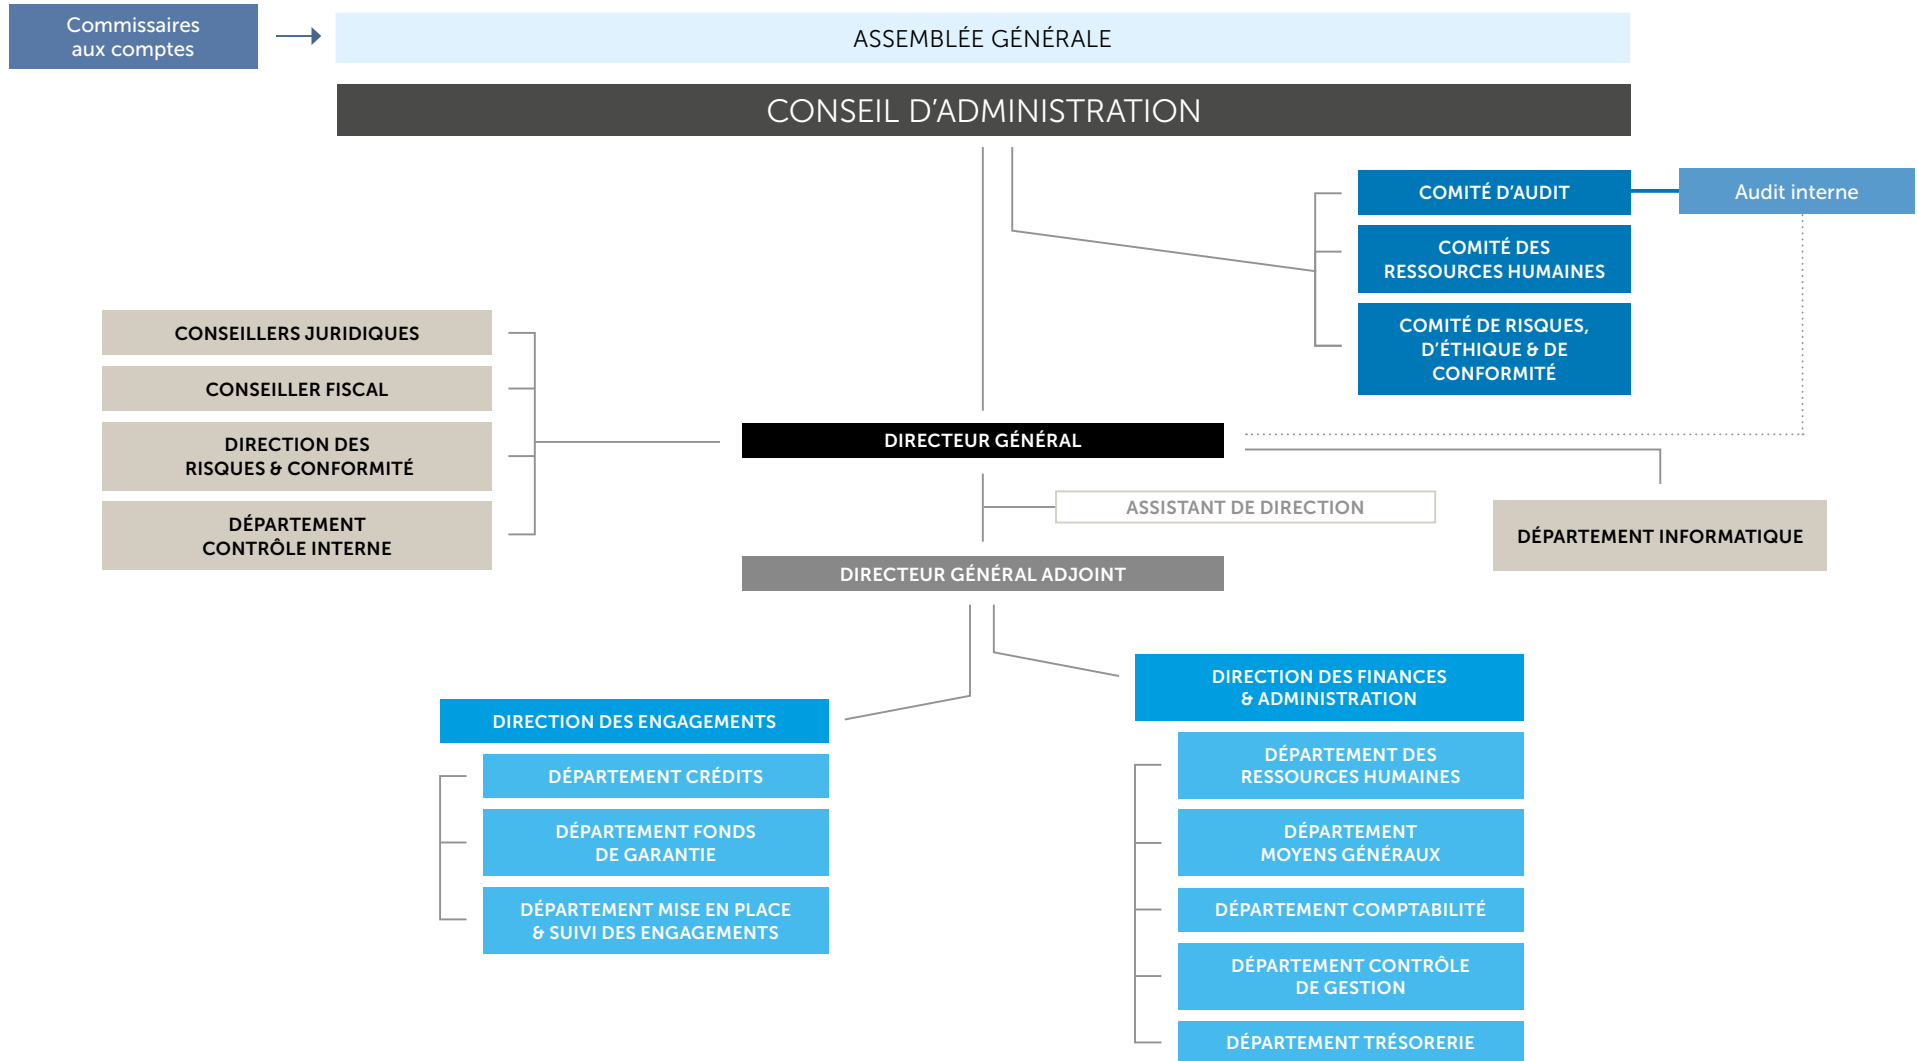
Commissaires aux comptes

ASSEMBLÉE GÉNÉRALE

CONSEIL D’ADMINISTRATION

COMITÉ D’AUDIT

Audit interne

COMITÉ DES RESSOURCES HUMAINES

COMITÉ DE RISQUES, D’ÉTHIQUE & DE CONFORMITÉ

CONSEILLERS JURIDIQUES

CONSEILLER FISCAL

DIRECTION DES RISQUES & CONFORMITÉ

DÉPARTEMENT CONTRÔLE INTERNE

DIRECTEUR GÉNÉRAL

ASSISTANT DE DIRECTION

DÉPARTEMENT INFORMATIQUE

DIRECTEUR GÉNÉRAL ADJOINT

DIRECTION DES ENGAGEMENTS

DÉPARTEMENT CRÉDITS

DÉPARTEMENT FONDS DE GARANTIE

DÉPARTEMENT MISE EN PLACE & SUIVI DES ENGAGEMENTS

DIRECTION DES FINANCES & ADMINISTRATION

DÉPARTEMENT DES RESSOURCES HUMAINES

DÉPARTEMENT MOYENS GÉNÉRAUX

DÉPARTEMENT COMPTABILITÉ

DÉPARTEMENT CONTRÔLE DE GESTION

DÉPARTEMENT TRÉSORERIE